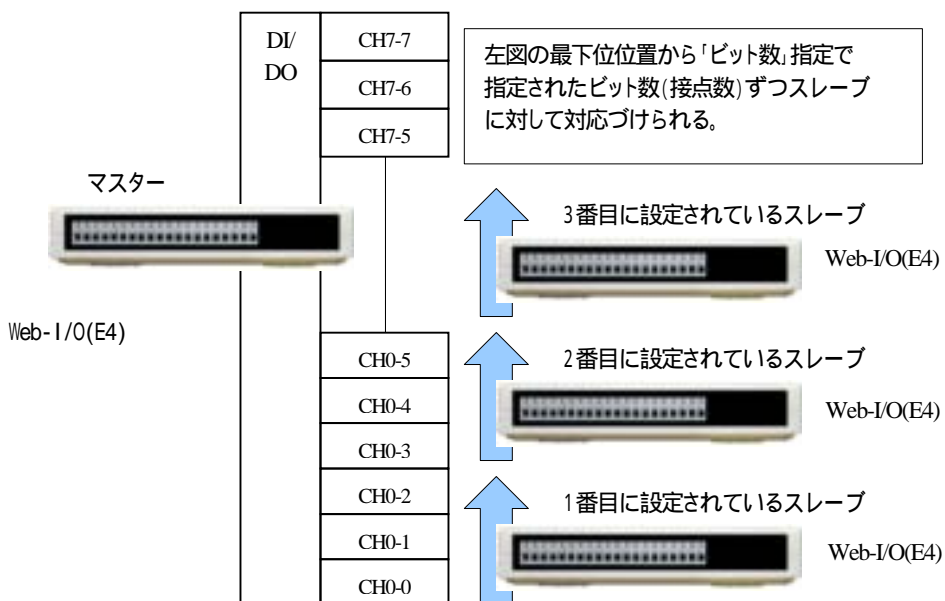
DI/
DO

CH7-7
CH7-6
CH7-5

左図の最下位位置から「ビット数」指定で指定されたビット数(接点数)ずつスレーブに対して対応づけられる。

マスター

Web-I/O(E4)

3番目に設定されているスレーブ

Web-I/O(E4)

CH0-5
CH0-4
CH0-3
CH0-2
CH0-1
CH0-0

2番目に設定されているスレーブ

Web-I/O(E4)

1番目に設定されているスレーブ

Web-I/O(E4)